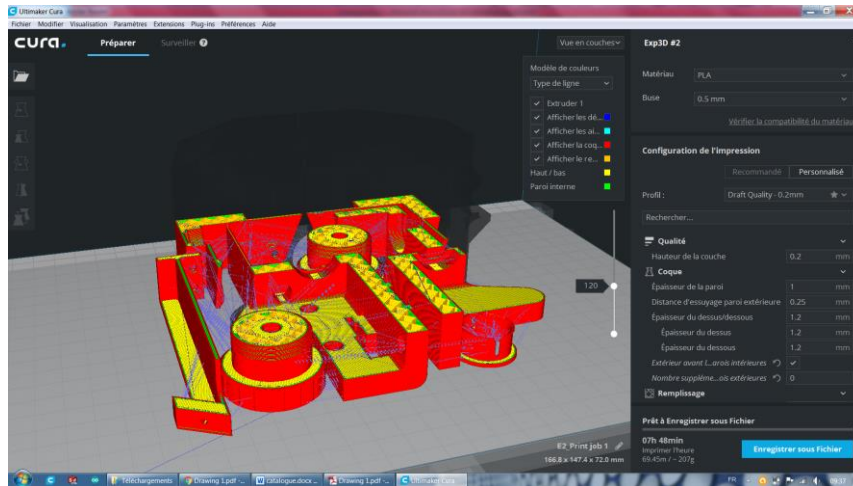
Ultimaker Cura

Fichier Modifier Visualisation Paramètres Extensions Plug-ins Préférences Aide

cura.

Préparer

Surveiller

Vue en couches

Exp3D #2

Modèle de couleurs

Type de ligne

Extruder 1

Afficher les dé...

Afficher les ai...

Afficher la coq...

Afficher le re...

Haut / bas

Paroi interne

Matériau

PLA

Buse

0.5 mm

Vérifier la compatibilité du matériau

Configuration de l'impression

Recommandé

Personnalisé

Profil :

Draft Quality - 0.2mm

Rechercher...

Qualité

Hauteur de la couche

0.2

mm

Coque

Épaisseur de la paroi

1

mm

Distance d'essuyage paroi extérieure

0.25

mm

Épaisseur du dessus/dessous

1.2

mm

Épaisseur du dessus

1.2

mm

Épaisseur du dessous

1.2

mm

Extérieur avant l...arois intérieures

Nombre supplémе...ois extérieures

0

Remplissage

120

Prêt à Enregistrer sous Fichier

07h 48min

Imprimer l'heure

69.45m / ~ 207g

Enregistrer sous Fichier

E2_Print job 1

166.8 x 147.4 x 72.0 mm

Téléchargements

Drawing 1.pdf -...

catalogue.docx ...

Drawing 1.pdf -...

Ultimaker Cura

FR

09:37